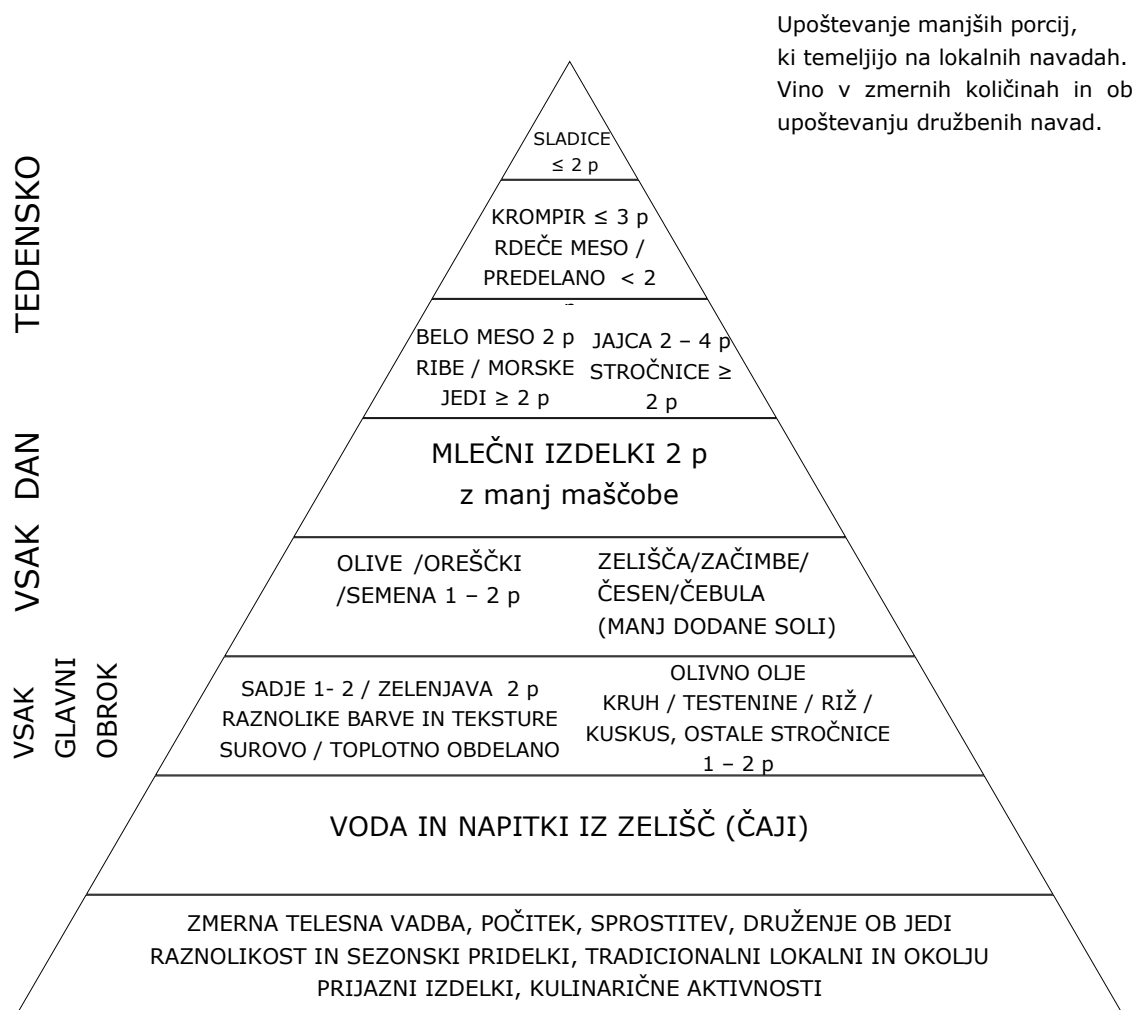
Upoštevanje manjših porcij, ki temeljijo na lokalnih navadah. Vino v zmernih količinah in ob upoštevanju družbenih navad.

TEDENSKO

SLADICE
≤ 2 p

KROMPIR ≤ 3 p
RDEČE MESO / PREDELANO < 2

BELO MESO 2 p
RIBE / MORSKE JEDI ≥ 2 p

JAJCA 2 – 4 p
STROČNICE ≥ 2 p

VSAK DAN

MLEČNI IZDELKI 2 p
z manj maščobe

OLIVE /OREŠČKI /SEMENA 1 – 2 p

ZELIŠČA/ZAČIMBE/ ČESEN/ČEBULA (MANJ DODANE SOLI)

VSAK GLAVNI OBROK

SADJE 1- 2 / ZELENJAVA 2 p
RAZNOLIKE BARVE IN TEKSTURE
SUROVO / TOPLOTNO OBDELANO

OLIVNO OLJE
KRUH / TESTENINE / RIŽ / KUSKUS, OSTALE STROČNICE
1 – 2 p

VODA IN NAPITKI IZ ZELIŠČ (ČAJI)

ZMERNA TELESNA VADBA, POČITEK, SPROSTITEV, DRUŽENJE OB JEDI
RAZNOLIKOST IN SEZONSKI PRIDELKI, TRADICIONALNI LOKALNI IN OKOLJU PRIJAZNI IZDELKI, KULINARIČNE AKTIVNOSTI